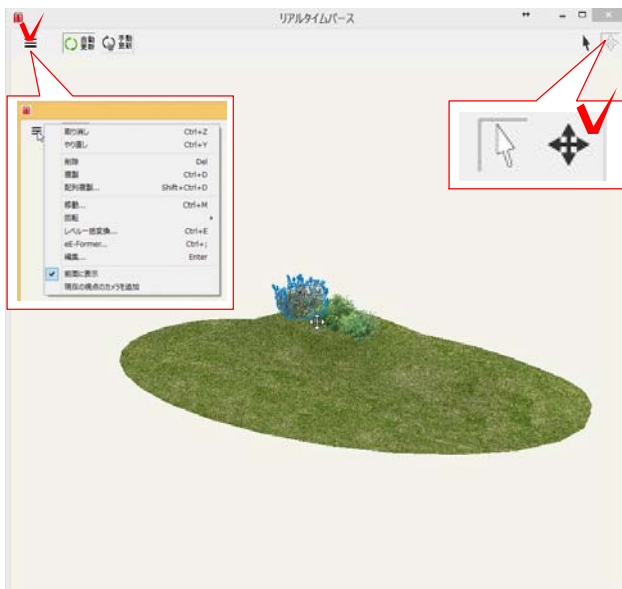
リアルタイムパース

自動更新 手動更新

取り消し Ctrl+Z
やり直し Ctrl+Y
削除 Del
複製 Ctrl+D
配列複製... Shift+Ctrl+D
移動... Ctrl+M
回転
レベル一括変換... Ctrl+E
eE-Former... Ctrl+;
編集... Enter
前面に表示
現在の視点のカメラを追加